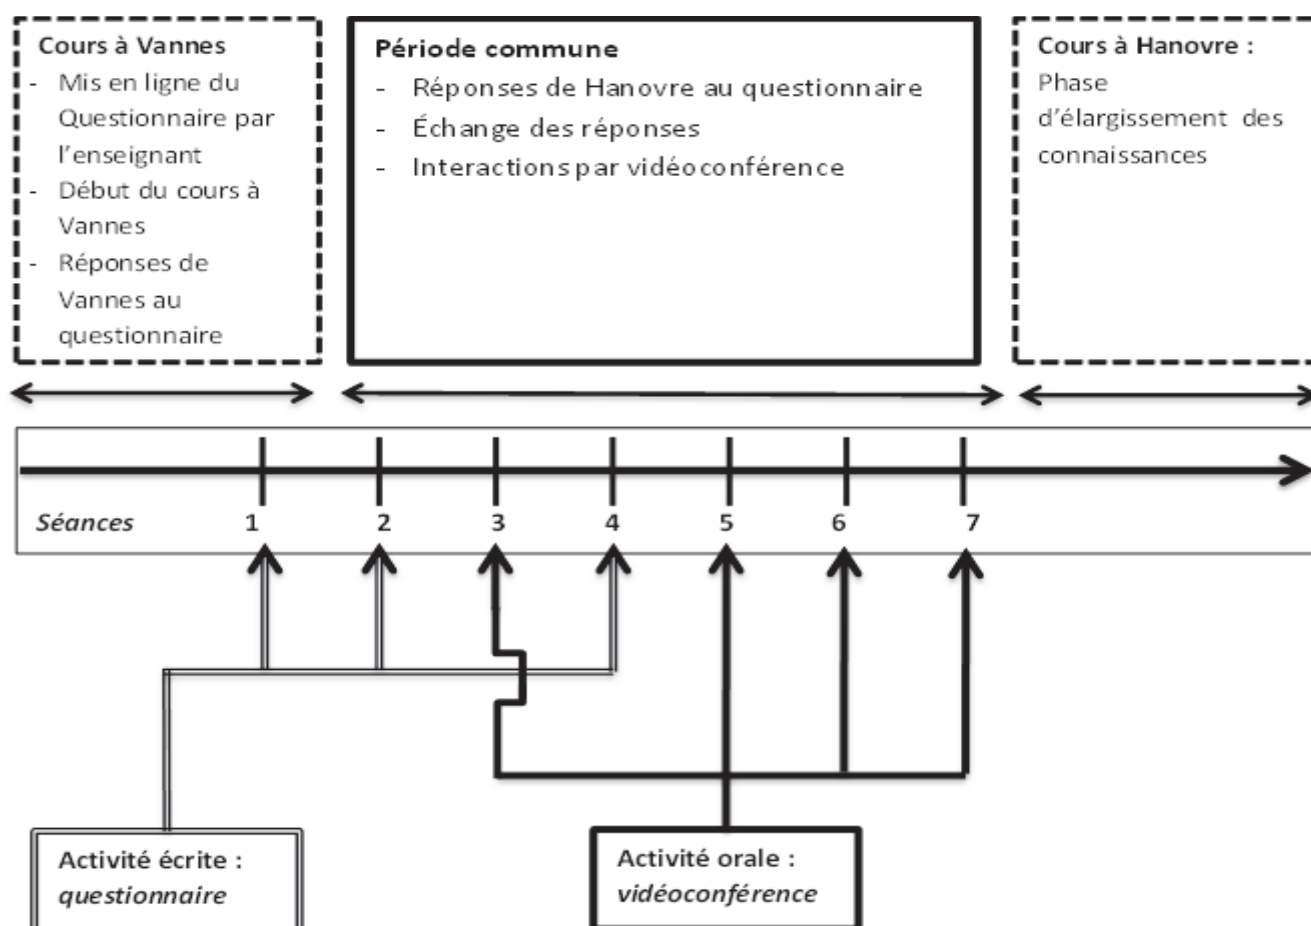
Cours à Vannes
- Mis en ligne du Questionnaire par l'enseignant
- Début du cours à Vannes
- Réponses de Vannes au questionnaire

Période commune
- Réponses de Hanovre au questionnaire
- Échange des réponses
- Interactions par vidéoconférence

Cours à Hanovre :
Phase d'élargissement des connaissances

Séances 1 2 3 4 5 6 7

Activité écrite : questionnaire

Activité orale : vidéoconférence